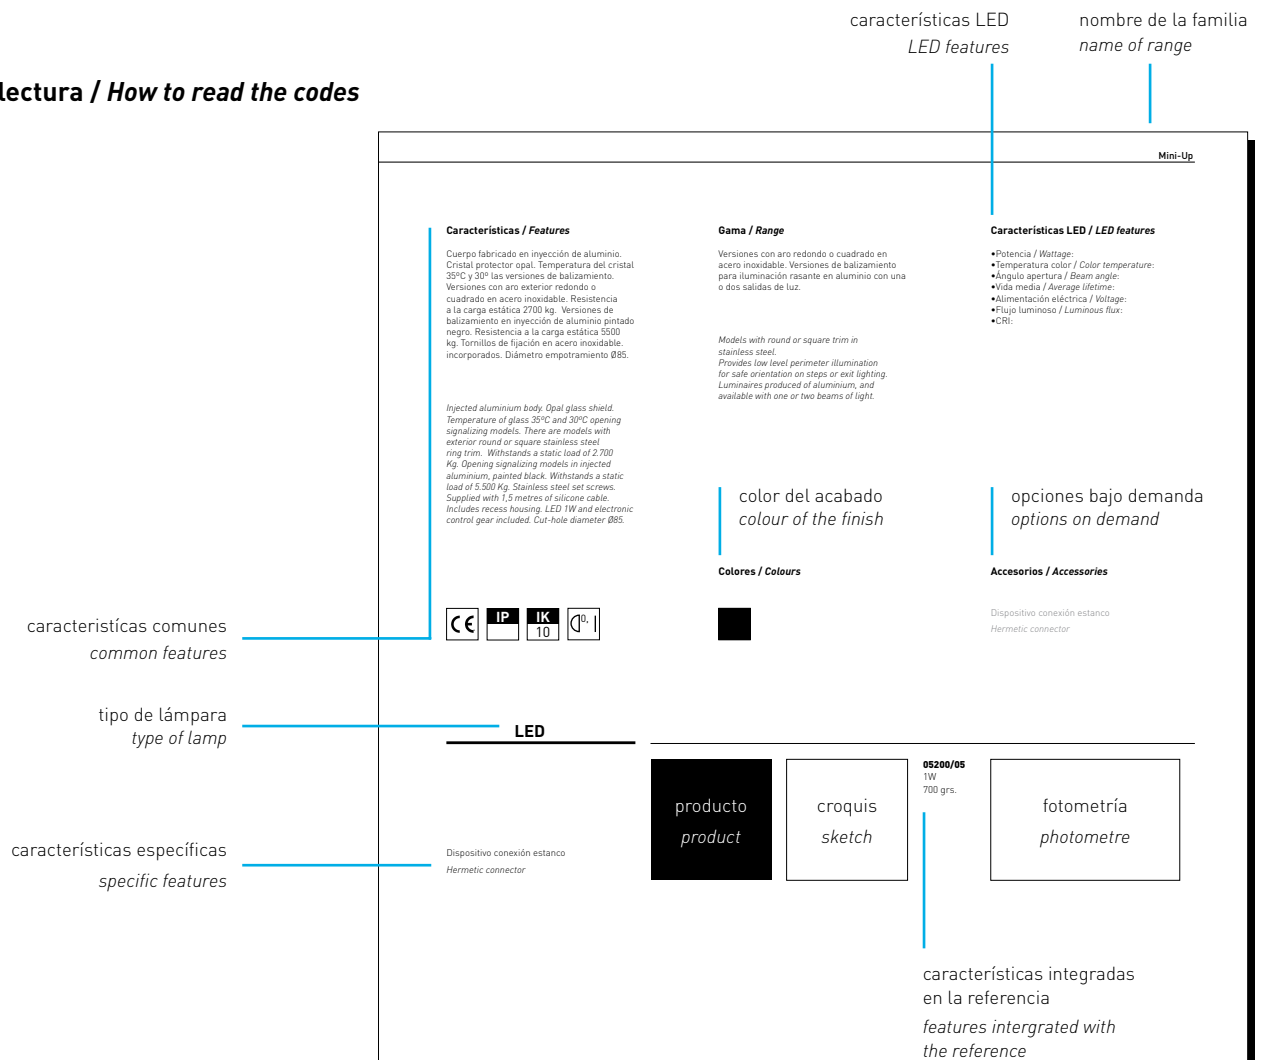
características LED
LED features

nombre de la familia
name of range

lectura / How to read the codes

Mini-Up

Características / Features

Cuerpo fabricado en inyección de aluminio. Cristal protector opal. Temperatura del cristal 35ºC y 30º las versiones de balizamiento. Versiones con aro exterior redondo o cuadrado en acero inoxidable. Resistencia a la carga estática 2700 kg. Versiones de balizamiento en inyección de aluminio pintado negro. Resistencia a la carga estática 5500 kg. Tornillos de fijación en acero inoxidable. incorporados. Diámetro empotramiento Ø85.

Injected aluminium body. Opal glass shield. Temperature of glass 35ºC and 30ºC opening signalizing models. There are models with exterior round or square stainless steel ring trim. Withstands a static load of 2.700 Kg. Opening signalizing models in injected aluminium, painted black. Withstands a static load of 5.500 Kg. Stainless steel set screws. Supplied with 1,5 metres of silicone cable. Includes recess housing. LED 1W and electronic control gear included. Cut-hole diameter Ø85.

Gama / Range

Versiones con aro redondo o cuadrado en acero inoxidable. Versiones de balizamiento para iluminación rasante en aluminio con una o dos salidas de luz.

Models with round or square trim in stainless steel.
Provides low level perimeter illumination for safe orientation on steps or exit lighting.
Luminaires produced of aluminium, and available with one or two beams of light.

Características LED / LED features

•Potencia / Wattage:
•Temperatura color / Color temperature:
•Ángulo apertura / Beam angle:
•Vida media / Average lifetime:
•Alimentación eléctrica / Voltage:
•Flujo luminoso / Luminous flux:
•CRI:

color del acabado
colour of the finish

opciones bajo demanda
options on demand

Colores / Colours

Accesorios / Accessories

Dispositivo conexión estanco
Hermetic connector

caracteristícas comunes
common features

CE IP IK 10

tipo de lámpara
type of lamp

LED

05200/05
1W
700 grs.

producto
product

croquis
sketch

fotometría
photometre

características específicas
specific features

Dispositivo conexión estanco
Hermetic connector

características integradas en la referencia
features intergrated with the reference